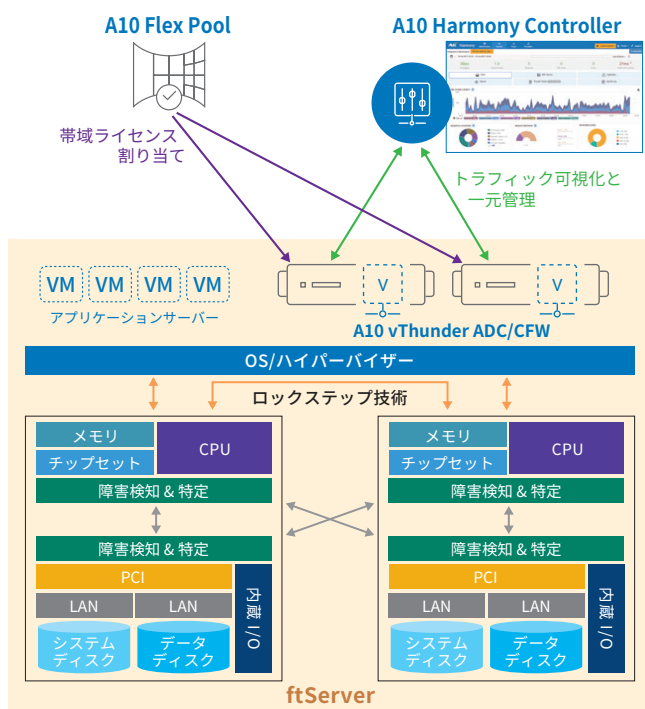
A10 Flex Pool

A10 Harmony Controller

帯域ライセンス割り当て

トラフィック可視化と一元管理

VM VM VM VM

アプリケーションサーバー

V

V

A10 vThunder ADC/CFW

OS/ハイパーバイザー

ロックステップ技術

メモリ

チップセット

CPU

障害検知 & 特定

障害検知 & 特定

PCI

LAN

LAN

システムディスク

データディスク

内蔵 I/O

メモリ

チップセット

CPU

障害検知 & 特定

障害検知 & 特定

PCI

LAN

LAN

システムディスク

データディスク

内蔵 I/O

ftServer